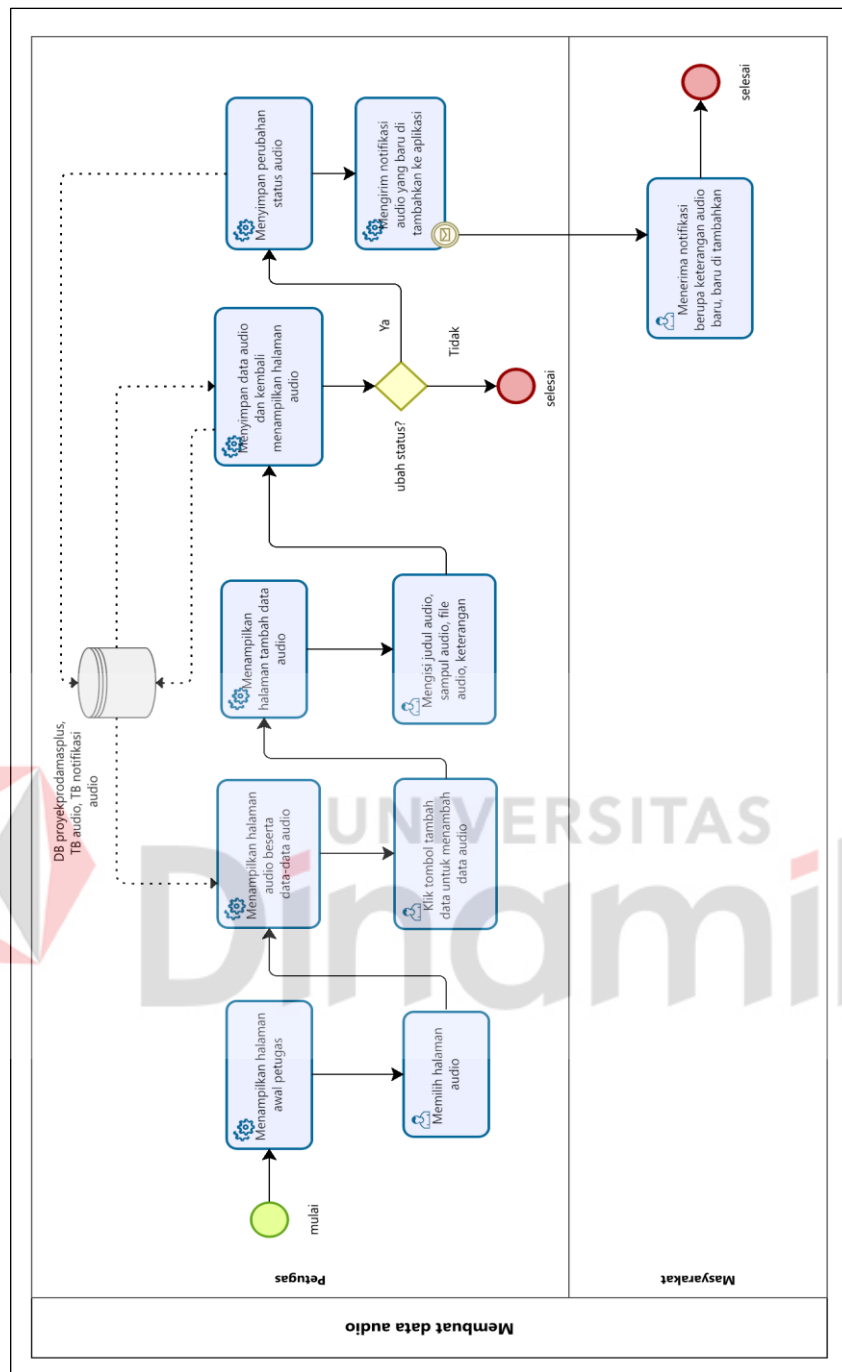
Membuat data audio

Petugas

Masyarakat

mulai

Menampilkan halaman awal petugas

Memilih halaman audio

Menampilkan halaman audio beserta data-data audio

Klik tombol tambah data untuk menambah data audio

DB proyekprodamasplus, TB audio, TB notifikasi audio

Menampilkan halaman tambah data audio

Mengisi judul audio, sampul audio, file audio, keterangan

Menyimpan data audio dan kembali menampilkan halaman audio

ubah status?

Ya

Tidak

selesai

Menyimpan perubahan status audio

Mengirim notifikasi audio yang baru di tambahkan ke aplikasi

Menerima notifikasi berupa keterangan audio baru, baru di tambahkan

selesai

UNIVERSITAS Dinamika